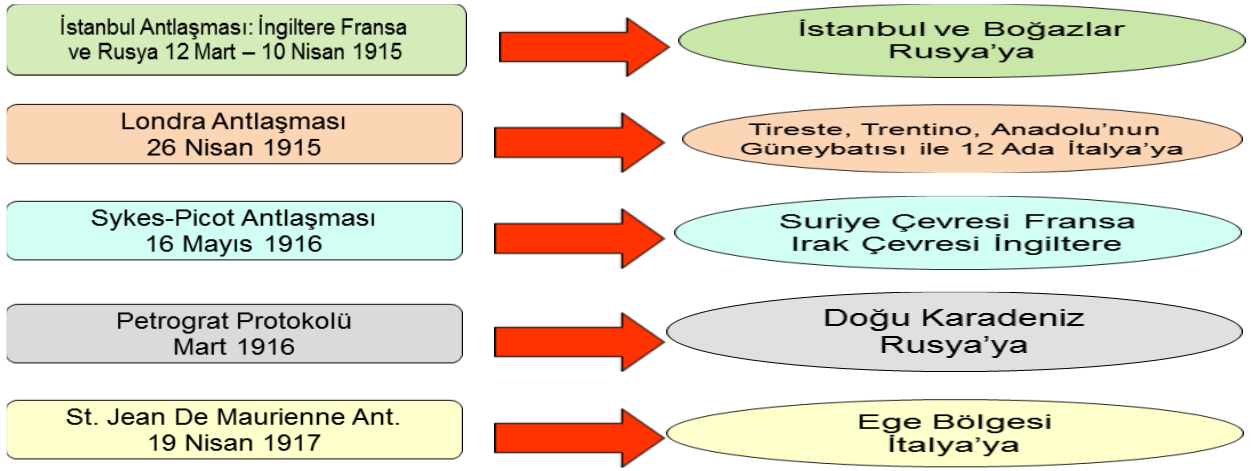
İstanbul Antlaşması: İngiltere Fransa ve Rusya 12 Mart – 10 Nisan 1915

İstanbul ve Boğazlar Rusya'ya

Londra Antlaşması 26 Nisan 1915

Tireste, Trentino, Anadolu'nun Güneybatısı ile 12 Ada İtalya'ya

Sykes-Picot Antlaşması 16 Mayıs 1916

Suriye Çevresi Fransa Irak Çevresi İngiltere

Petrograt Protokolü Mart 1916

Doğu Karadeniz Rusya'ya

St. Jean De Maurienne Ant. 19 Nisan 1917

Ege Bölgesi İtalya'ya